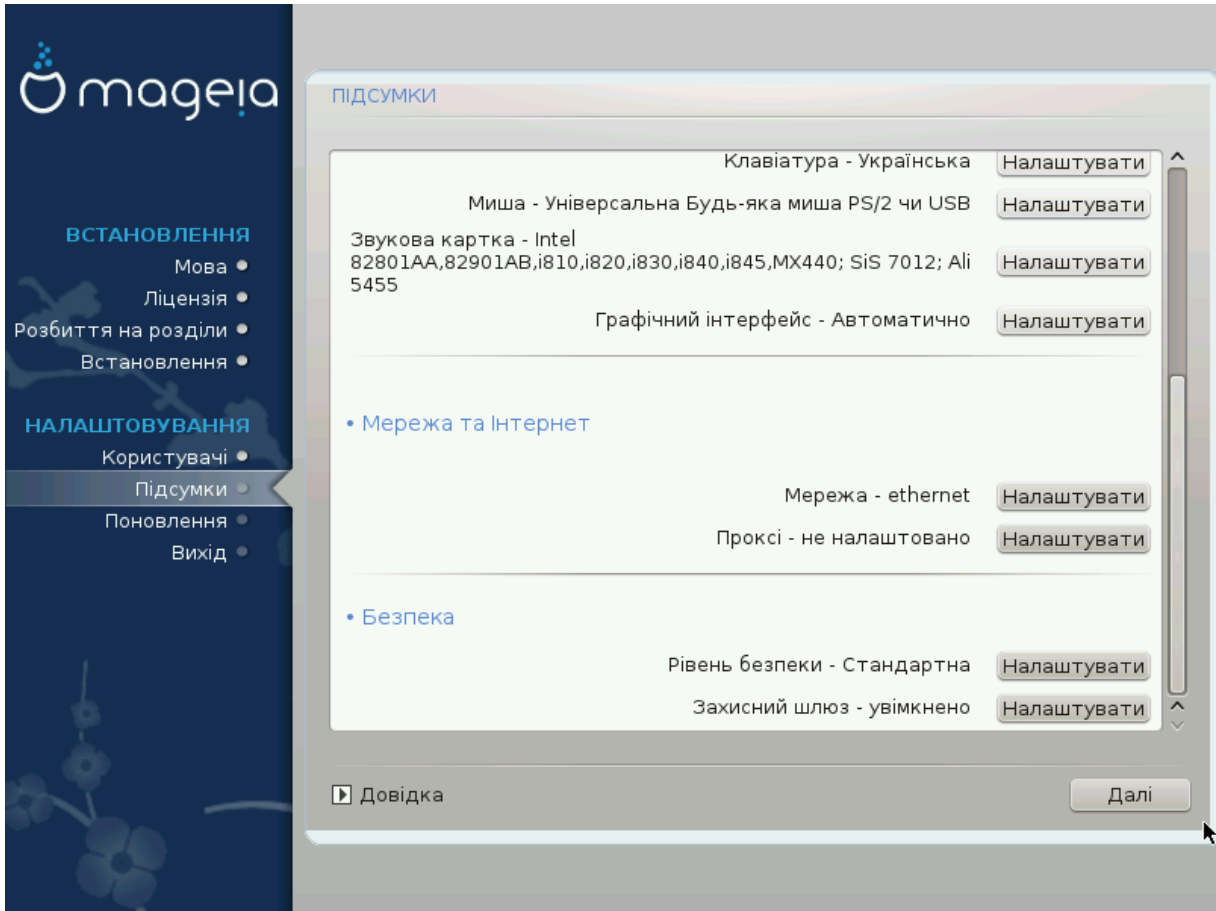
mageia

ВСТАНОВЛЕННЯ
Мова
Ліцензія
Розбиття на розділи
Встановлення

НАЛАШТОВУВАННЯ
Користувачі
Підсумки
Поновлення
Вихід

ПІДСУМКИ

Клавіатура - Українська Налаштувати

Миша - Універсальна Будь-яка миша PS/2 чи USB Налаштувати

Звукова картка - Intel 82801AA,82901AB,i810,i820,i830,i840,i845,MX440; SiS 7012; Ali 5455 Налаштувати

Графічний інтерфейс - Автоматично Налаштувати

• Мережа та Інтернет

Мережа - ethernet Налаштувати

Проксі - не налаштовано Налаштувати

• Безпека

Рівень безпеки - Стандартна Налаштувати

Захисний шлюз - увімкнено Налаштувати

Довідка

Далі